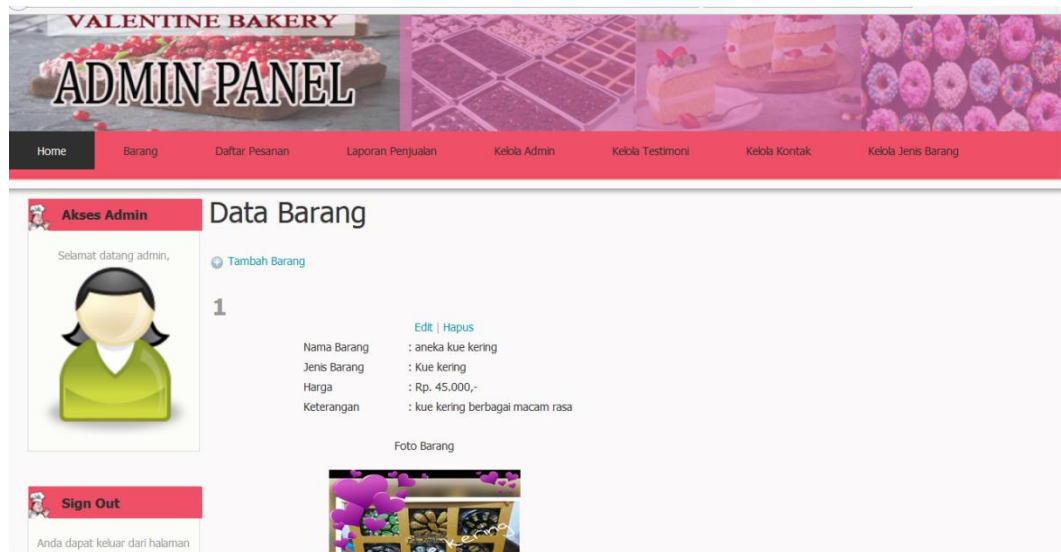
VALENTINE BAKERY
ADMIN PANEL

Home Barang Daftar Pesanan Laporan Penjualan Kelola Admin Kelola Testimoni Kelola Kontak Kelola Jenis Barang

Akses Admin

Selamat datang admin,

Sign Out

Anda dapat keluar dari halaman

Data Barang

Tambah Barang

1

Edit | Hapus

| | |
|---|---|
| Nama Barang | : aneka kue kering |
| Jenis Barang | : Kue kering |
| Harga | : Rp. 45.000,- |
| Keterangan | : kue kering berbagai macam rasa |

Foto Barang

kering